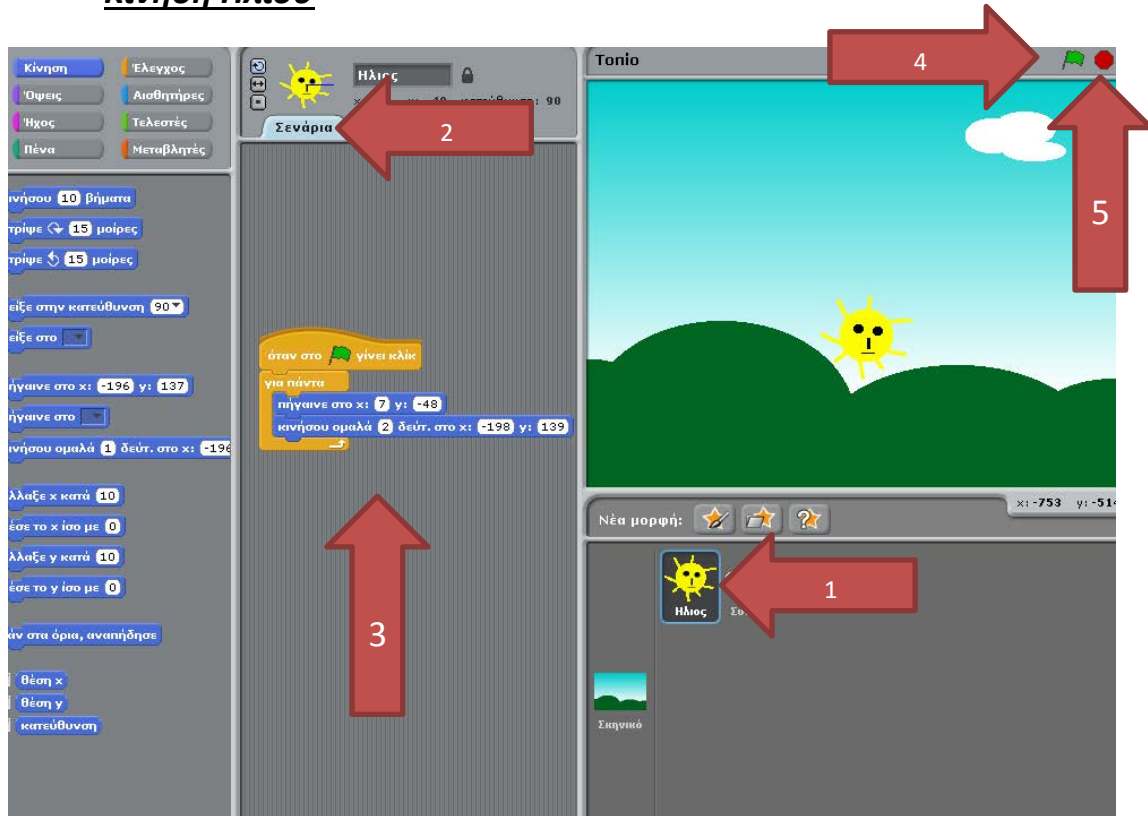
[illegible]

Κίνηση
Έλεγχος
Όψεις
Αισθητήρες
Ήχος
Τελεστές
Πένα
Μεταβλητές

Ηλιος
x: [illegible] y: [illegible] κατεύθυνση: 90
Σενάρια
2

ινήσου 10 βήματα
τρίψε 15 μοίρες
τρίψε 15 μοίρες
είξε στην κατεύθυνση 90
είξε στο
ήγαινε στο x: -196 y: 137
ήγαινε στο
ινήσου ομαλά 1 δεύτ. στο x: -196
λλαξε x κατά 10
έσε το x ίσο με 0
λλαξε y κατά 10
έσε το y ίσο με 0
άν στα όρια, αναπήδησε
θέση x
θέση y
κατεύθυνση

όταν στο γίνει κλικ
για πάντα
πήγαινε στο x: 7 y: -48
κινήσου ομαλά 2 δεύτ. στο x: -198 y: 139

3

Τοπίο
4
5

Νέα μορφή:
x: -753 y: -514
Ηλιος
Σκηνικό
1